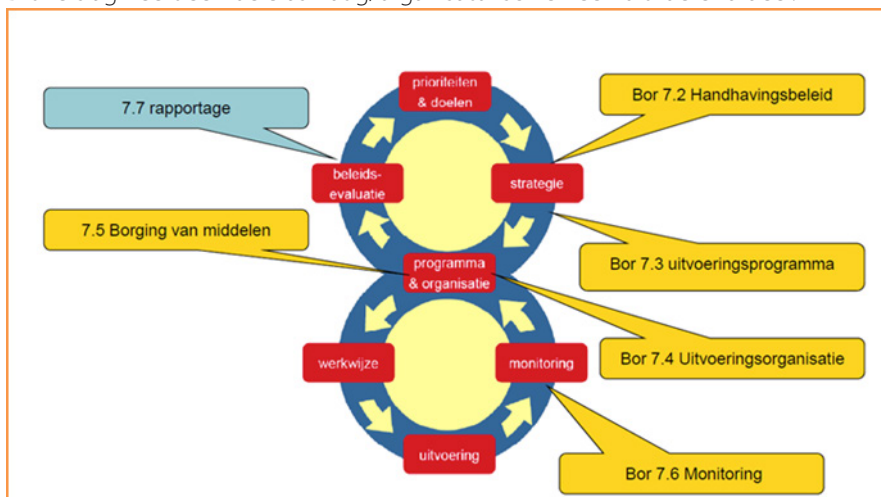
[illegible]

7.7 rapportage

prioriteiten & doelen

Bor 7.2 Handhavingsbeleid

beleids-evaluatie

strategie

7.5 Borging van middelen

Bor 7.3 uitvoeringsprogramma

programma & organisatie

Bor 7.4 Uitvoeringsorganisatie

werkwijze

monitoring

uitvoering

Bor 7.6 Monitoring